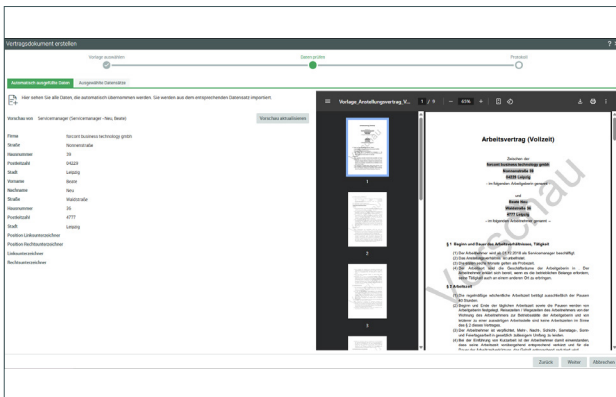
Vertragsdokument erstellen

Vorlage auswählen

Daten prüfen

Protokoll

Automatisch ausgefüllte Daten

Ausgewählte Datensätze

Hier sehen Sie alle Daten, die automatisch übernommen werden. Sie werden aus dem entsprechenden Datensatz importiert.

Vorschau von Servicemanager (Servicemanager - Neu, Beate)

Vorschau aktualisieren

| | |
|---|---|
| Firma | forcont business technology gmbh |
| Straße | Nonnenstraße |
| Hausnummer | 39 |
| Postleitzahl | 04229 |
| Stadt | Leipzig |
| Vorname | Beate |
| Nachname | Neu |
| Straße | Waldstraße |
| Hausnummer | 35 |
| Postleitzahl | 4777 |
| Stadt | Leipzig |
| Position Linksunterzeichner | |
| Position Rechtsunterzeichner | |
| Linksunterzeichner | |
| Rechtsunterzeichner | |

Vorlage_Arbeitsvertrag_V... 1 / 4 — 65% +

1

2

3

Arbeitsvertrag (Vollzeit)

Zwischen der
forcont business technology gmbh
Nonnenstraße 39
04229 Leipzig
- im folgenden Arbeitgeber genannt -

und
Beate Neu
Waldstraße 35
4777 Leipzig
- im folgenden Arbeitnehmer genannt -

§ 1 Beginn und Dauer des Arbeitsverhältnisses, Tätigkeit

§ 2 Arbeitszeit

Vorschau

Zurück Weiter Abbrechen